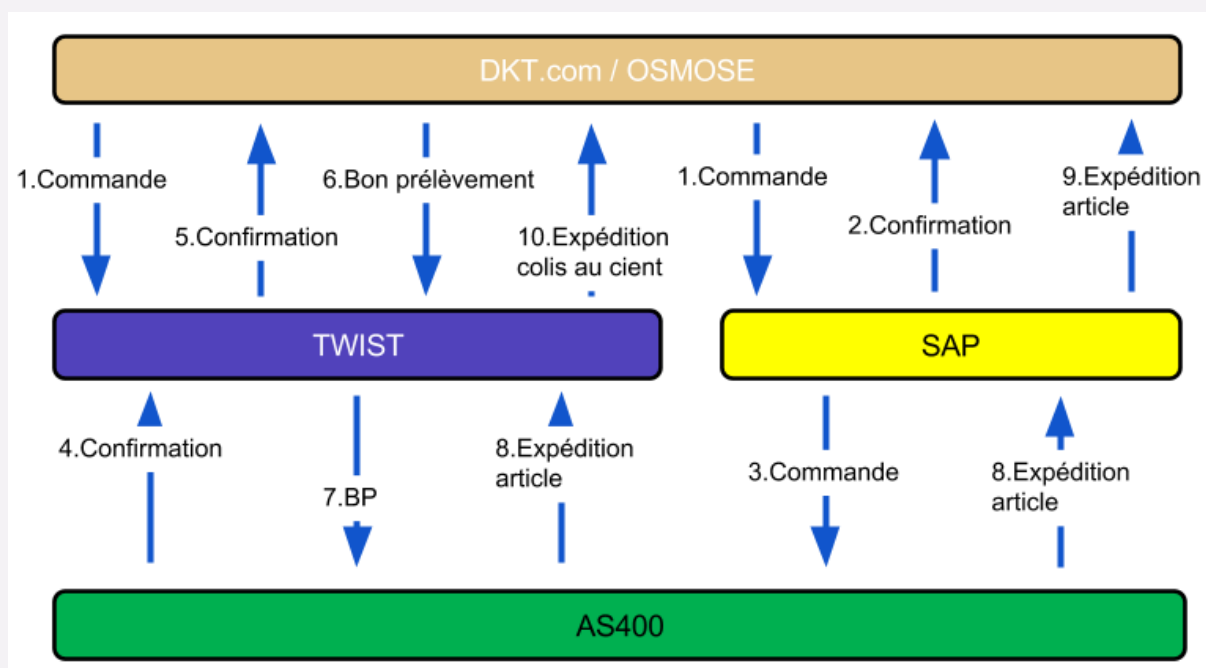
DKT.com / OSMOSE

1.Commande

5.Confirmation

6.Bon prélèvement

10.Expédition colis au cient

1.Commande

2.Confirmation

9.Expédition article

TWIST

SAP

4.Confirmation

7.BP

8.Expédition article

3.Commande

8.Expédition article

AS400